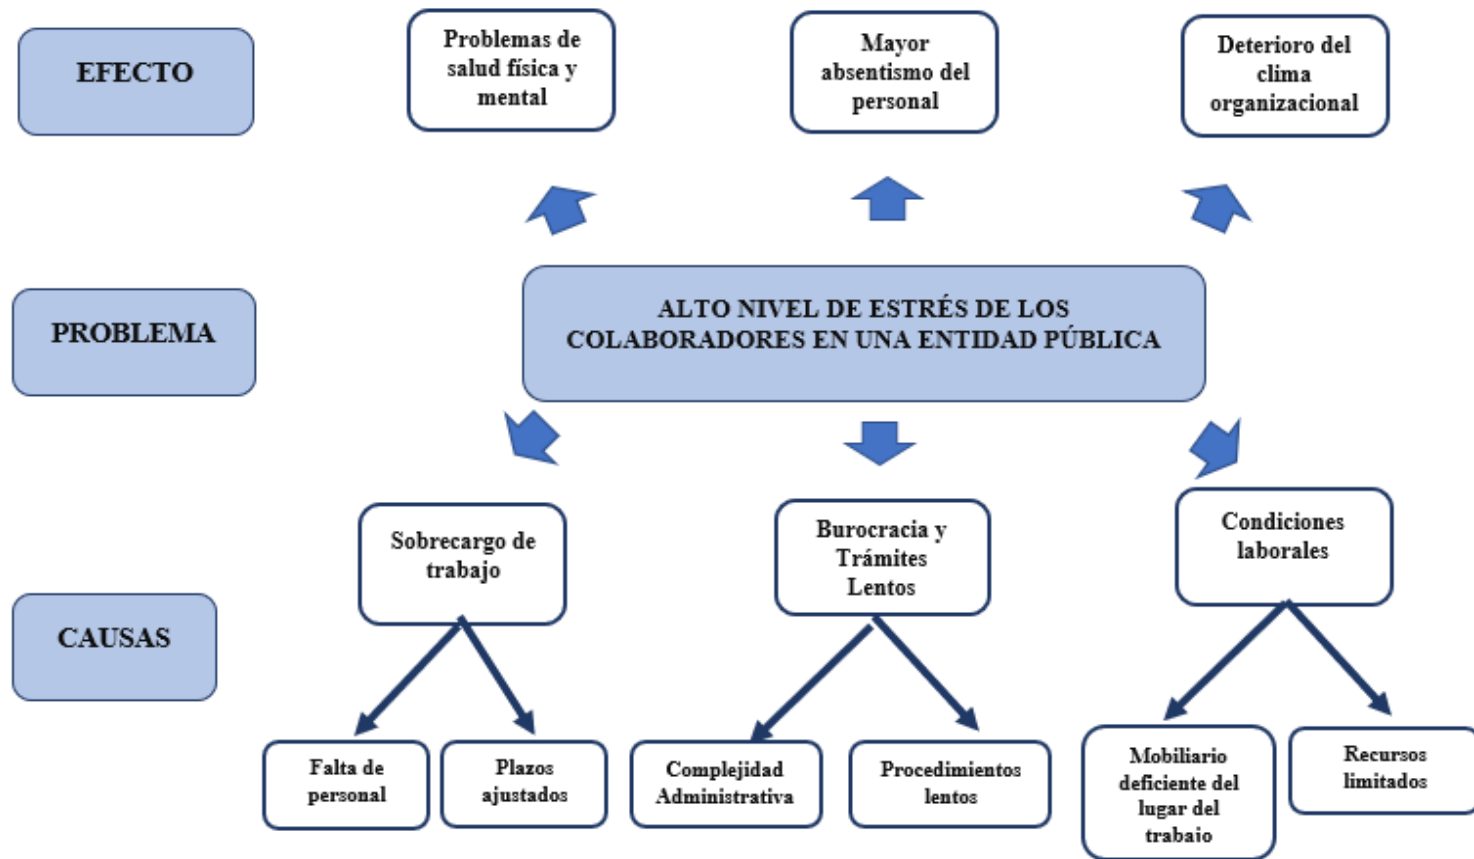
EFECTO

Problemas de salud física y mental

Mayor absentismo del personal

Deterioro del clima organizacional

PROBLEMA

ALTO NIVEL DE ESTRÉS DE LOS COLABORADORES EN UNA ENTIDAD PÚBLICA

CAUSAS

Sobrecargo de trabajo

Burocracia y Trámites Lentos

Condiciones laborales

Falta de personal

Plazos ajustados

Complejidad Administrativa

Procedimientos lentos

Mobiliario deficiente del lugar del trabaio

Recursos limitados